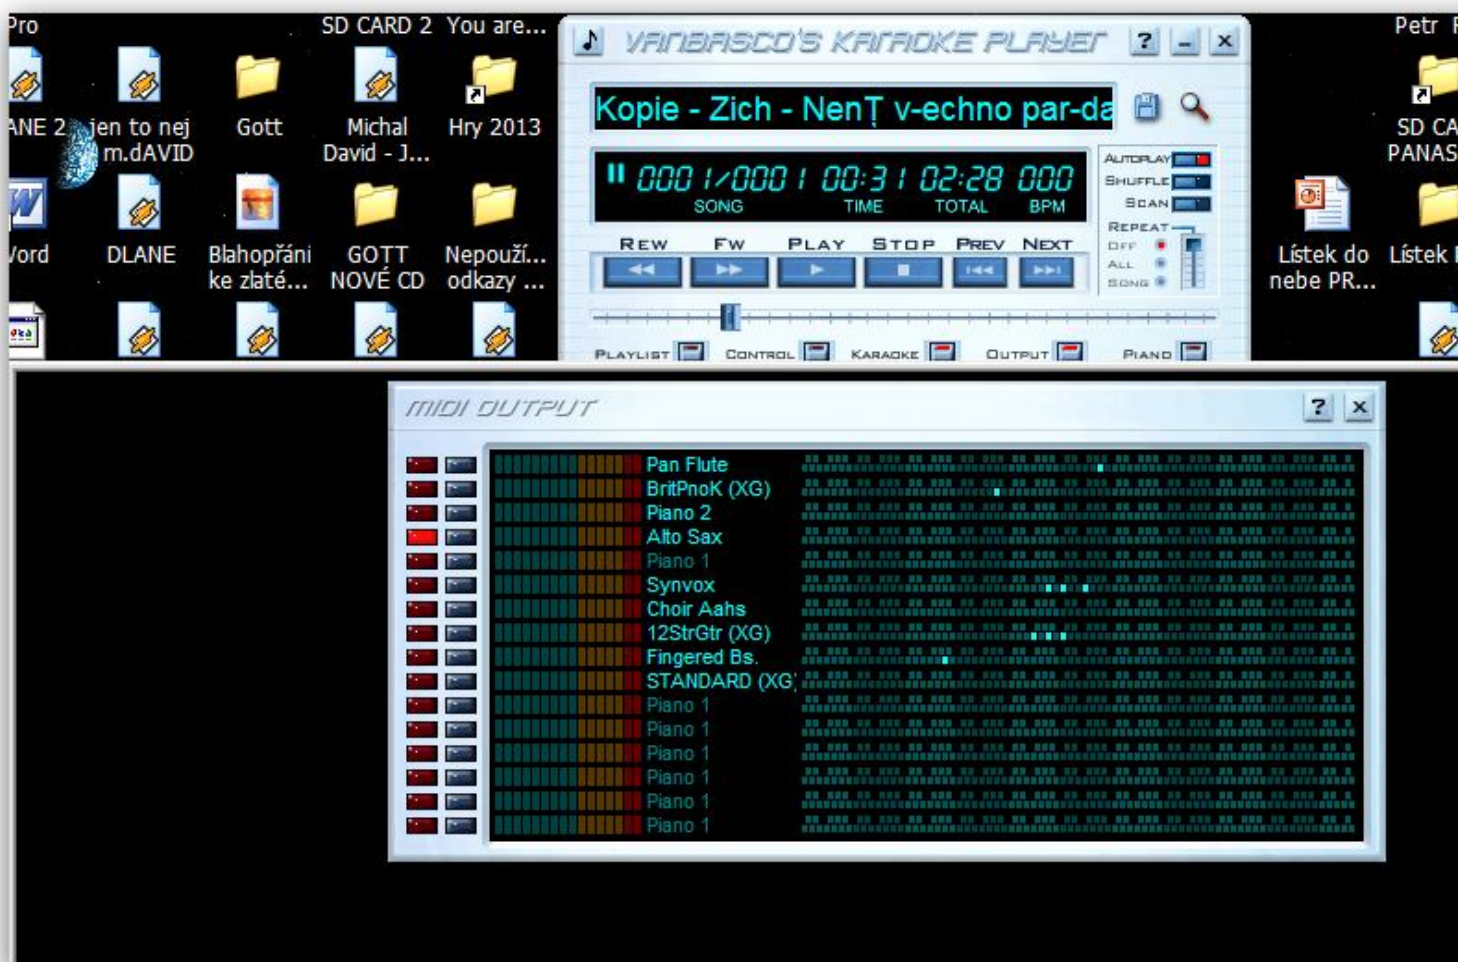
Pro SD CARD 2 You are... Petr

ANE 2 jen to nej m.dAVID Gott Michal David - J... Hry 2013 SD CA PANAS

Vord DLANE Blahopřání ke zlaté... GOTT NOVÉ CD Nepouží... odkazy ... Lístek do nebe PR... Lístek

VANBASCO'S KARAOKE PLAYER ? _ ×

Kopie - Zich - NenŢ v-echno par-da

000 1/000 1 00:31 02:28 000
SONG TIME TOTAL BPM

AUTOPLAY
SHUFFLE
SCAN
REPEAT
OFF
ALL
SONG

REW FW PLAY STOP PREV NEXT

PLAYLIST CONTROL KARAOKE OUTPUT PIANO

MIDI OUTPUT ? ×

Pan Flute
BritPnoK (XG)
Piano 2
Alto Sax
Piano 1
Synvox
Choir Aahs
12StrGtr (XG)
Fingered Bs.
STANDARD (XG)
Piano 1
Piano 1
Piano 1
Piano 1
Piano 1
Piano 1